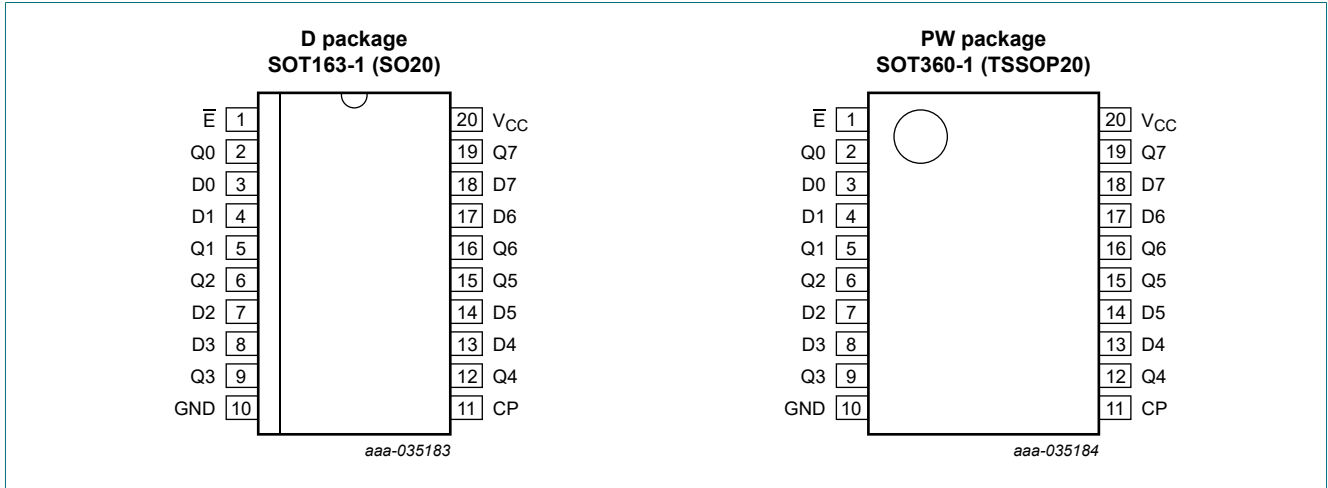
D package
SOT163-1 (SO20)

$\overline{E}$ 1
Q0 2
D0 3
D1 4
Q1 5
Q2 6
D2 7
D3 8
Q3 9
GND 10

20 $V_{CC}$
19 Q7
18 D7
17 D6
16 Q6
15 Q5
14 D5
13 D4
12 Q4
11 CP

aaa-035183

PW package
SOT360-1 (TSSOP20)

$\overline{E}$ 1
Q0 2
D0 3
D1 4
Q1 5
Q2 6
D2 7
D3 8
Q3 9
GND 10

20 $V_{CC}$
19 Q7
18 D7
17 D6
16 Q6
15 Q5
14 D5
13 D4
12 Q4
11 CP

aaa-035184